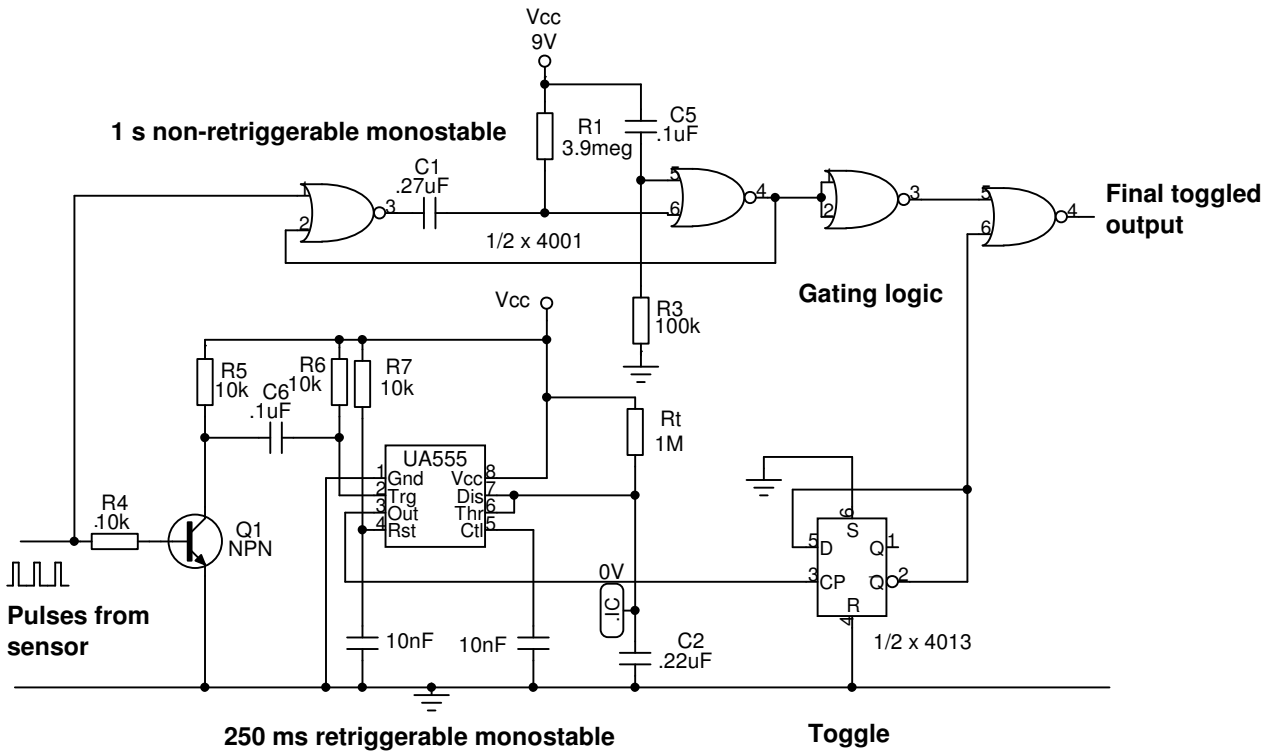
Vcc
9V

1 s non-retriggerable monostable

R1
3.9meg

C5
.1uF

C1
.27uF

1
2
3
5
6
4
1
2
3
5
6
4

Final toggled output

1/2 x 4001

Vcc

R3
100k

Gating logic

R5
10k

R6
10k

R7
10k

C6
.1uF

Rt
1M

UA555
1 Gnd
2 Trg
3 Out
4 Rst
Vcc 8
Dis 7
Thr 6
Ctl 5

R4
.10k

Q1
NPN

0V
.IC

6
S
5 D
Q 1
3 CP
Q 2
R
4

Pulses from sensor

10nF

10nF

C2
.22uF

1/2 x 4013

250 ms retriggerable monostable

Toggle